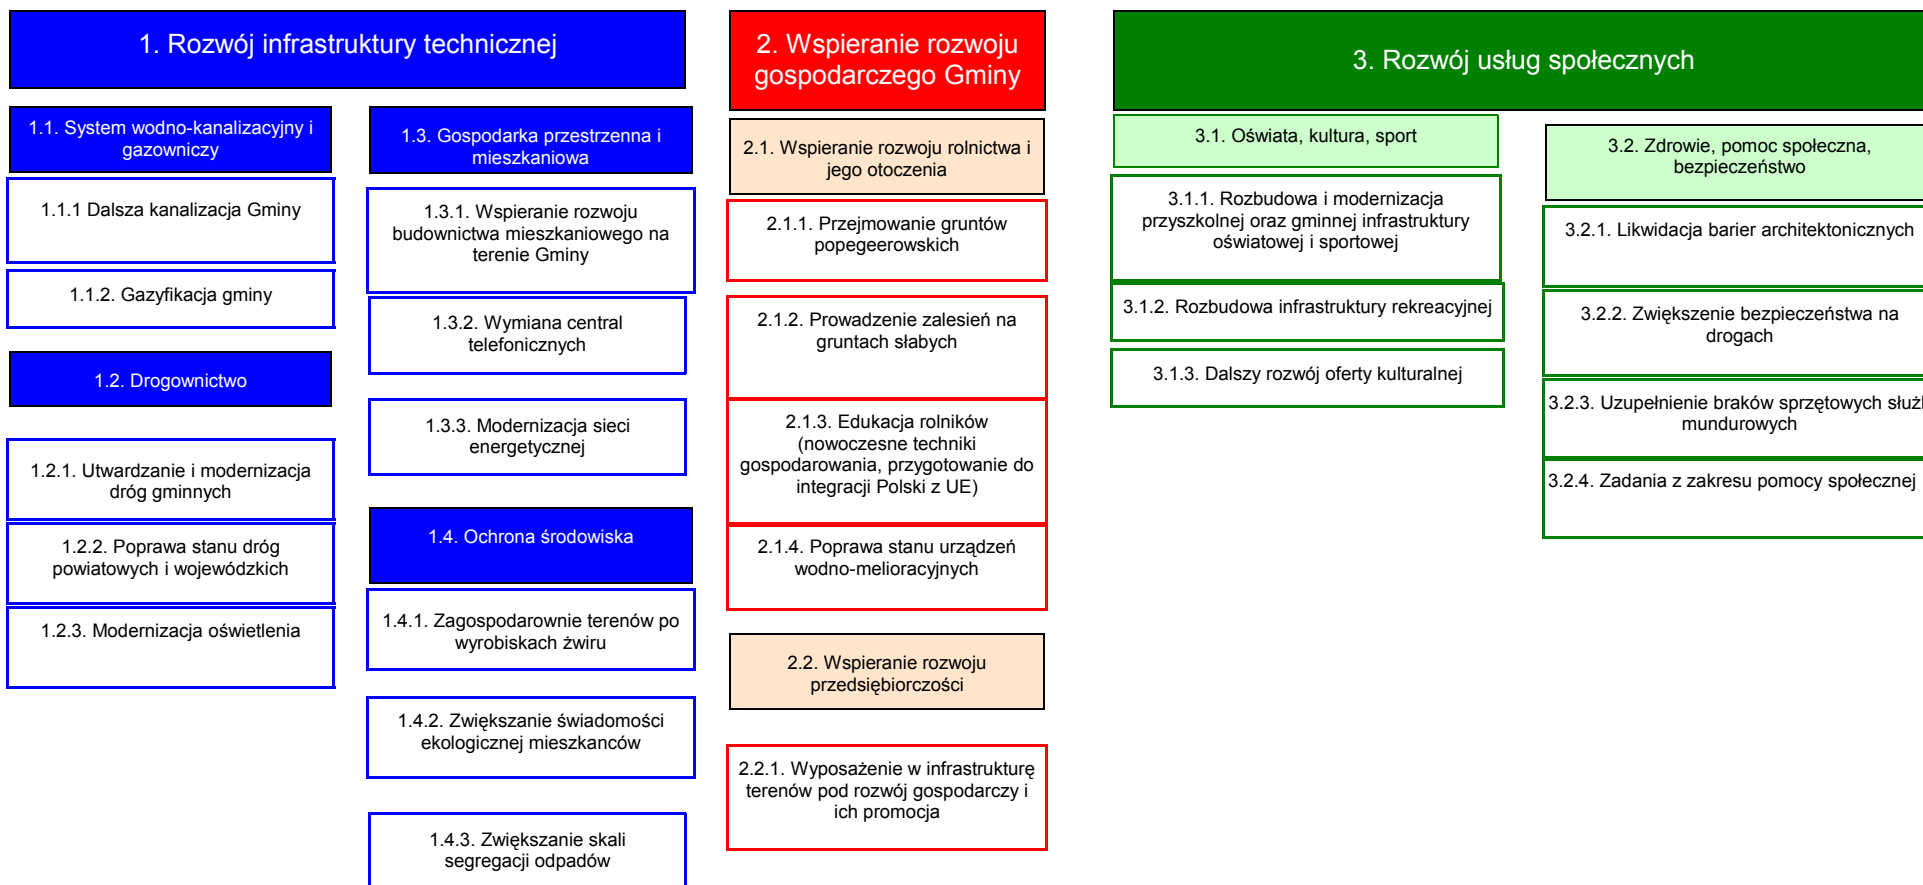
1. Rozwój infrastruktury technicznej

1.1. System wodno-kanalizacyjny i gazowniczy

1.1.1 Dalsza kanalizacja Gminy

1.1.2. Gazyfikacja gminy

1.2. Drogownictwo

1.2.1. Utwardzanie i modernizacja dróg gminnych

1.2.2. Poprawa stanu dróg powiatowych i wojewódzkich

1.2.3. Modernizacja oświetlenia

1.3. Gospodarka przestrzenna i mieszkaniowa

1.3.1. Wspieranie rozwoju budownictwa mieszkaniowego na terenie Gminy

1.3.2. Wymiana central telefonicznych

1.3.3. Modernizacja sieci energetycznej

1.4. Ochrona środowiska

1.4.1. Zagospodarowanie terenów po wyrobiskach żwiru

1.4.2. Zwiększanie świadomości ekologicznej mieszkanców

1.4.3. Zwiększanie skali segregacji odpadów

2. Wspieranie rozwoju gospodarczego Gminy

2.1. Wspieranie rozwoju rolnictwa i jego otoczenia

2.1.1. Przejmowanie gruntów popegeerowskich

2.1.2. Prowadzenie zalesień na gruntach słabych

2.1.3. Edukacja rolników (nowoczesne techniki gospodarowania, przygotowanie do integracji Polski z UE)

2.1.4. Poprawa stanu urządzeń wodno-melioracyjnych

2.2. Wspieranie rozwoju przedsiębiorczości

2.2.1. Wyposażenie w infrastrukturę terenów pod rozwój gospodarczy i ich promocja

3. Rozwój usług społecznych

3.1. Oświata, kultura, sport

3.1.1. Rozbudowa i modernizacja przyszkolnej oraz gminnej infrastruktury oświatowej i sportowej

3.1.2. Rozbudowa infrastruktury rekreacyjnej

3.1.3. Dalszy rozwój oferty kulturalnej

3.2. Zdrowie, pomoc społeczna, bezpieczeństwo

3.2.1. Likwidacja barier architektonicznych

3.2.2. Zwiększenie bezpieczeństwa na drogach

3.2.3. Uzupełnienie braków sprzętowych służ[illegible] mundurowych

3.2.4. Zadania z zakresu pomocy społecznej